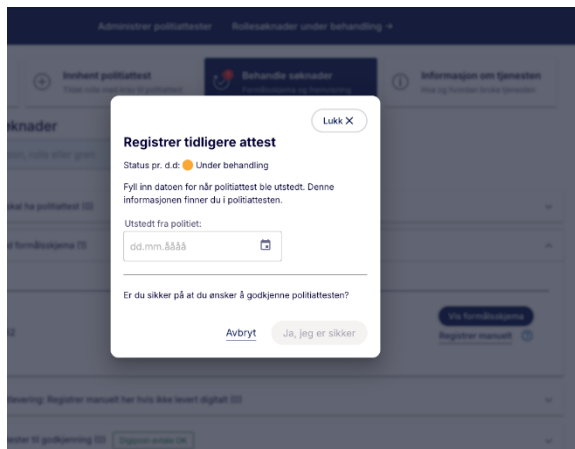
Administrer politiattester Rollesøknader under behandling

Innhent politiattest

Behandle søknader

Informasjon om tjenesten
Hva og hvordan bruke tjenesten

øknader

Lukk ✕

Registrer tidligere attest

Status pr. d.d: Under behandling

Fyll inn datoen for når politiattest ble utstedt. Denne informasjonen finner du i politiattesten.

Utstedt fra politiet:

dd.mm.åååå

Er du sikker på at du ønsker å godkjenne politiattesten?

Avbryt Ja, jeg er sikker

Vis formålsskjema

Registrer manuelt

levering: Registrer manuelt her hvis ikke levert digitalt (0)

tester til godkjenning (0)